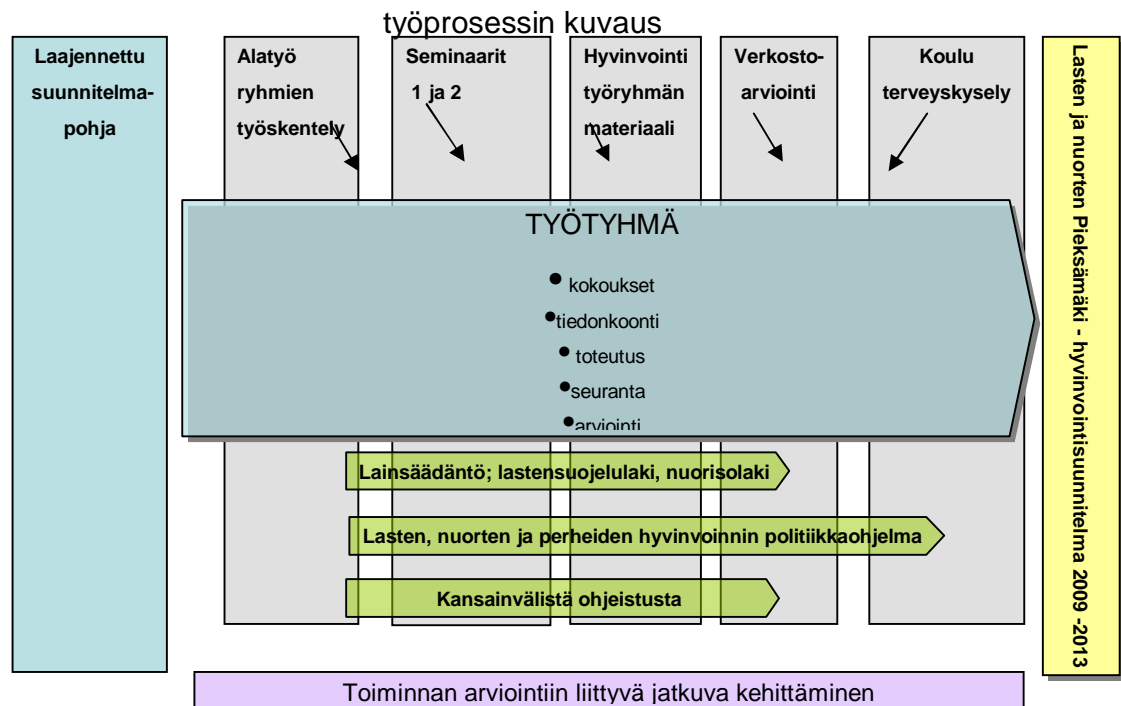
työprosessin kuvaus

Laajennettu suunnitelmapohja

Alatyö ryhmien työskentely

Seminaarit 1 ja 2

Hyvinvointi työryhmän materiaali

Verkostoarviointi

Koulu terveyskysely

Lasten ja nuorten Pieksämäki - hyvinvointisuunnitelma 2009 -2013

TYÖTYHMÄ

- kokoukset
- tiedonkoonti
- toteutus
- seuranta
- arviointi

Lainsäädäntö; lastensuojelulaki, nuorisolaki

Lasten, nuorten ja perheiden hyvinvoinnin politiikkaohjelma

Kansainvälistä ohjeistusta

Toiminnan arviointiin liittyvä jatkuva kehittäminen